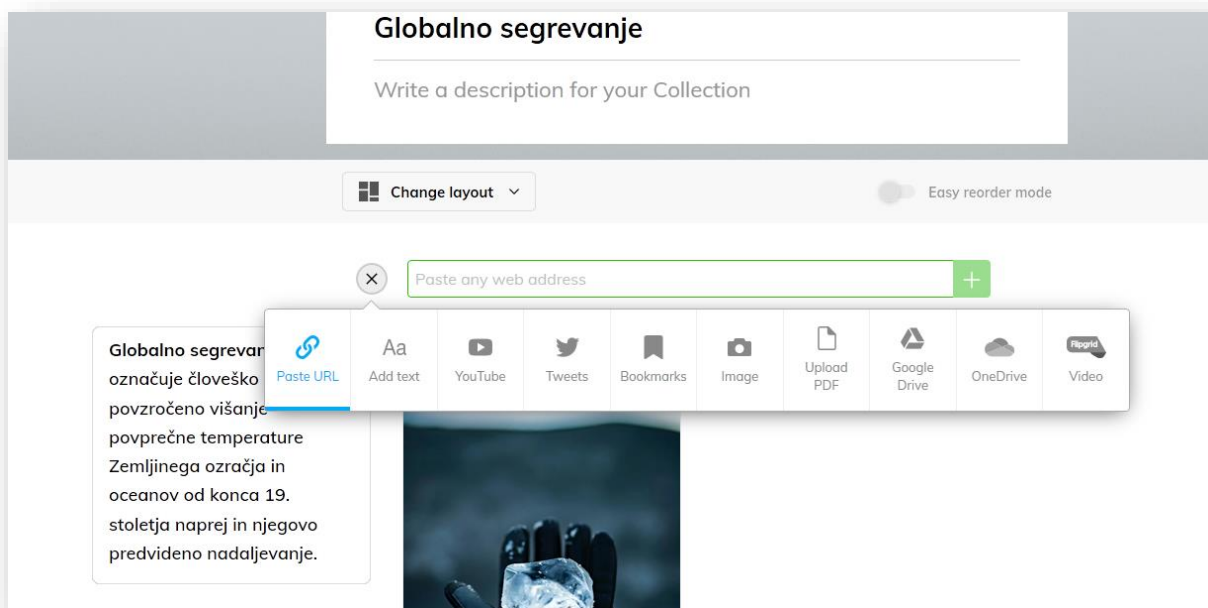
Globalno segrevanje

Write a description for your Collection

Change layout

Easy reorder mode

Paste any web address

+

Paste URL

Aa
Add text

YouTube

Tweets

Bookmarks

Image

Upload PDF

Google Drive

OneDrive

Flipgrid
Video

Globalno segrevan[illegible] označuje človeško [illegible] povzročeno višanje povprečne temperature Zemljinega ozračja in oceanov od konca 19. stoletja naprej in njegovo predvideno nadaljevanje.